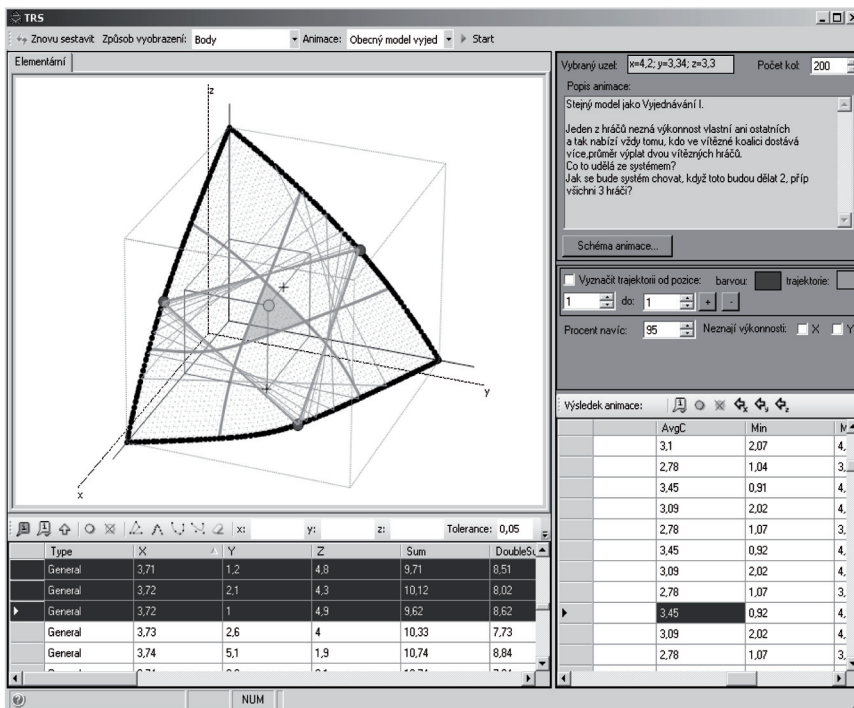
TRS

Znovu sestavit Způsob vyobrazení: Body Animace: Obecný model vyjed Start

Elementární

z

y

x

Tolerance: 0,05

x: y: z:

| Type | X | Y | Z | Sum | DoubleSu |
|---|---|---|---|---|---|
| General | 3,71 | 1,2 | 4,8 | 9,71 | 8,51 |
| General | 3,72 | 2,1 | 4,3 | 10,12 | 8,02 |
| General | 3,72 | 1 | 4,9 | 9,62 | 8,62 |
| General | 3,73 | 2,6 | 4 | 10,33 | 7,73 |
| General | 3,74 | 5,1 | 1,9 | 10,74 | 8,84 |

NUM

Vybraný uzel: x=4,2; y=3,34; z=3,3 Počet kol: 200

Popis animace:

Stejný model jako Vyjednávání I.

Jeden z hráčů nezná výkonnost vlastní ani ostatních a tak nabízí vždy tomu, kdo ve vítězné koalici dostává více,průměr výplat dvou vítězných hráčů.
Co to udělá ze systémem?
Jak se bude systém chovat, když toto budou dělat 2, příp všichni 3 hráči?

Schéma animace...

Vyznačit trajektorii od pozice: barvou: trajektorie:

1 do: 1 + -

Procent navíc: 95 Neznají výkonnosti: X Y

Výsledek animace:

| AvgC | Min | M |
|---|---|---|
| 3,1 | 2,07 | 4, |
| 2,78 | 1,04 | 3, |
| 3,45 | 0,91 | 4, |
| 3,09 | 2,02 | 4, |
| 2,78 | 1,07 | 3, |
| 3,45 | 0,92 | 4, |
| 3,09 | 2,02 | 4, |
| 2,78 | 1,07 | 3, |
| 3,45 | 0,92 | 4, |
| 3,09 | 2,02 | 4, |
| 2,78 | 1,07 | 3, |